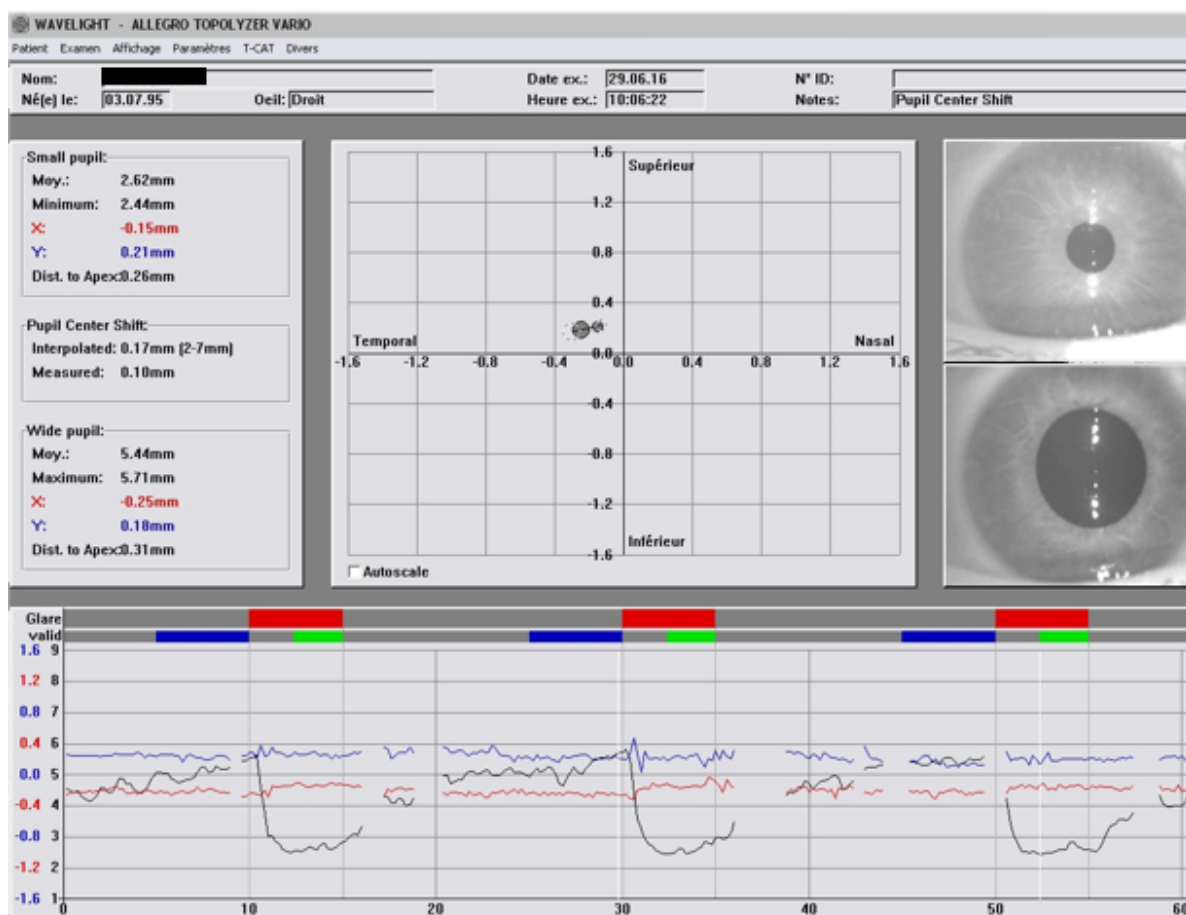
WAVELIGHT - ALLEGRO TOPOLYZER VARIO

Patient Examen Affichage Paramètres T-CAT Divers

Nom: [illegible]
Né(e) le: 03.07.95
Oeil: Droit
Date ex.: 29.06.16
Heure ex.: 10:06:22
N° ID:
Notes: Pupil Center Shift

Small pupil:
Moy.: 2.62mm
Minimum: 2.44mm
X: -0.15mm
Y: 0.21mm
Dist. to Apex: 0.26mm

Pupil Center Shift:
Interpolated: 0.17mm (2-7mm)
Measured: 0.10mm

Wide pupil:
Moy.: 5.44mm
Maximum: 5.71mm
X: -0.25mm
Y: 0.18mm
Dist. to Apex: 0.31mm

1.6
Supérieur
1.2
0.8
0.4
Temporal
Nasal
-1.6 -1.2 -0.8 -0.4 0.0 0.0 0.4 0.8 1.2 1.6
-0.4
-0.8
-1.2
Inférieur
-1.6
Autoscale

Glare
valid
1.6 9
1.2 8
0.8 7
0.4 6
0.0 5
-0.4 4
-0.8 3
-1.2 2
-1.6 1
0 10 20 30 40 50 60